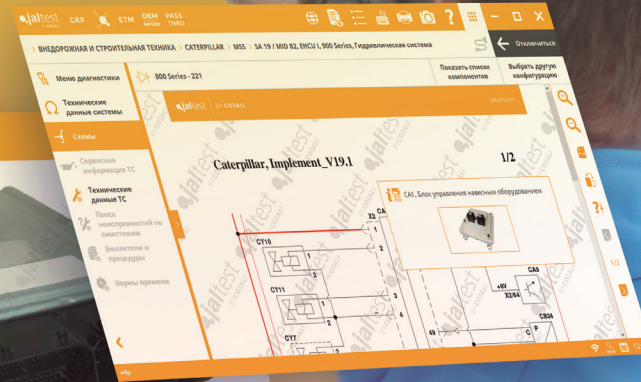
jaltest GRP ETM OEM PASS THRU

ВНЕДОРОЖНАЯ И СТРОИТЕЛЬНАЯ ТЕХНИКА > CATERPILLAR > MSS > SA 19 / MID 82, EHCU I, 900 Series, Гидравлическая система

Отключиться

Меню диагностики

Технические данные системы

Схемы

Сервисная информация ТС

Технические данные ТС

Поиск неисправностей по симптомам

Бюллетени и процедуры

Нормы времени

800 Series - 221

Показать список компонентов

Выбрать другую конфигурацию

jaltest BY COJALI

Caterpillar, Implement_V19.1

1/2

CA1. Блок управления навесным оборудованием

X2

CY10

CY11

CY7

CA6

X3/64

CB34

49

+8V

1

2

3

4

1/2